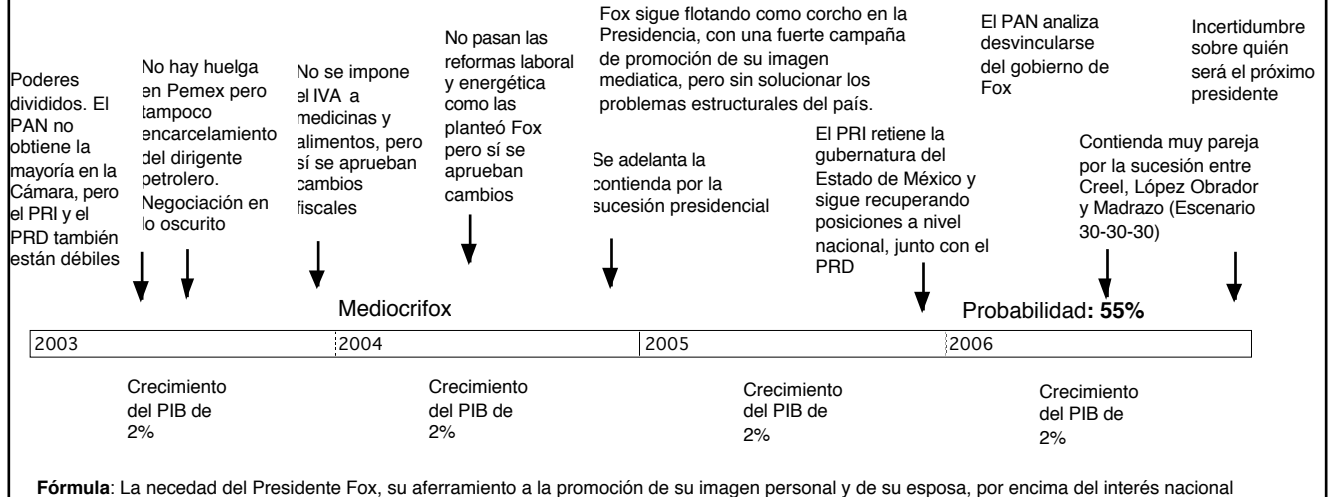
Poderes divididos. El PAN no obtiene la mayoría en la Cámara, pero el PRI y el PRD también están débiles

No hay huelga en Pemex pero tampoco encarcelamiento del dirigente petrolero. Negociación en lo oscurito

No se impone el IVA a medicinas y alimentos, pero sí se aprueban cambios fiscales

No pasan las reformas laboral y energética como las planteó Fox pero sí se aprueban cambios

Se adelanta la contienda por la sucesión presidencial

Fox sigue flotando como corcho en la Presidencia, con una fuerte campaña de promoción de su imagen mediatica, pero sin solucionar los problemas estructurales del país.

El PRI retiene la gubernatura del Estado de México y sigue recuperando posiciones a nivel nacional, junto con el PRD

El PAN analiza desvincularse del gobierno de Fox

Contienda muy pareja por la sucesión entre Creel, López Obrador y Madrazo (Escenario 30-30-30)

Incertidumbre sobre quién será el próximo presidente

Mediocrifox

Probabilidad: 55%

| 2003 | 2004 | 2005 | 2006 |
|---|---|---|---|

Crecimiento del PIB de 2%

Crecimiento del PIB de 2%

Crecimiento del PIB de 2%

Crecimiento del PIB de 2%

Fórmula: La necedad del Presidente Fox, su aferramiento a la promoción de su imagen personal y de su esposa, por encima del interés nacional